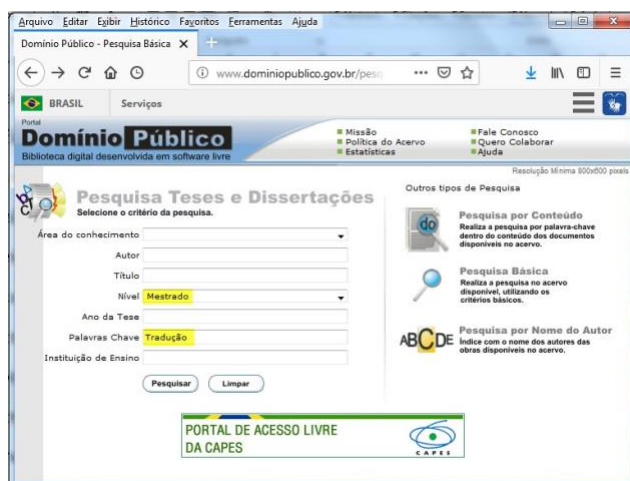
Arquivo Editar Exibir Histórico Favoritos Ferramentas Ajuda

Domínio Público - Pesquisa Básica ×

www.dominiopublico.gov.br/pesq

BRASIL Serviços

Portal
Domínio Público
Biblioteca digital desenvolvida em software livre

Missão
Política do Acervo
Estatísticas

Fale Conosco
Quero Colaborar
Ajuda

Resolução Mínima 800x600 pixels

Pesquisa Teses e Dissertações
Selecione o critério da pesquisa.

Área do conhecimento
Autor
Título
Nível Mestrado
Ano da Tese
Palavras Chave Tradução
Instituição de Ensino

Pesquisar Limpar

Outros tipos de Pesquisa

Pesquisa por Conteúdo
Realiza a pesquisa por palavra-chave dentro do conteúdo dos documentos disponíveis no acervo.

Pesquisa Básica
Realiza a pesquisa no acervo disponível, utilizando os critérios básicos.

ABCDE
Pesquisa por Nome do Autor
Índice com o nome dos autores das obras disponíveis no acervo.

PORTAL DE ACESSO LIVRE DA CAPES

CAPES